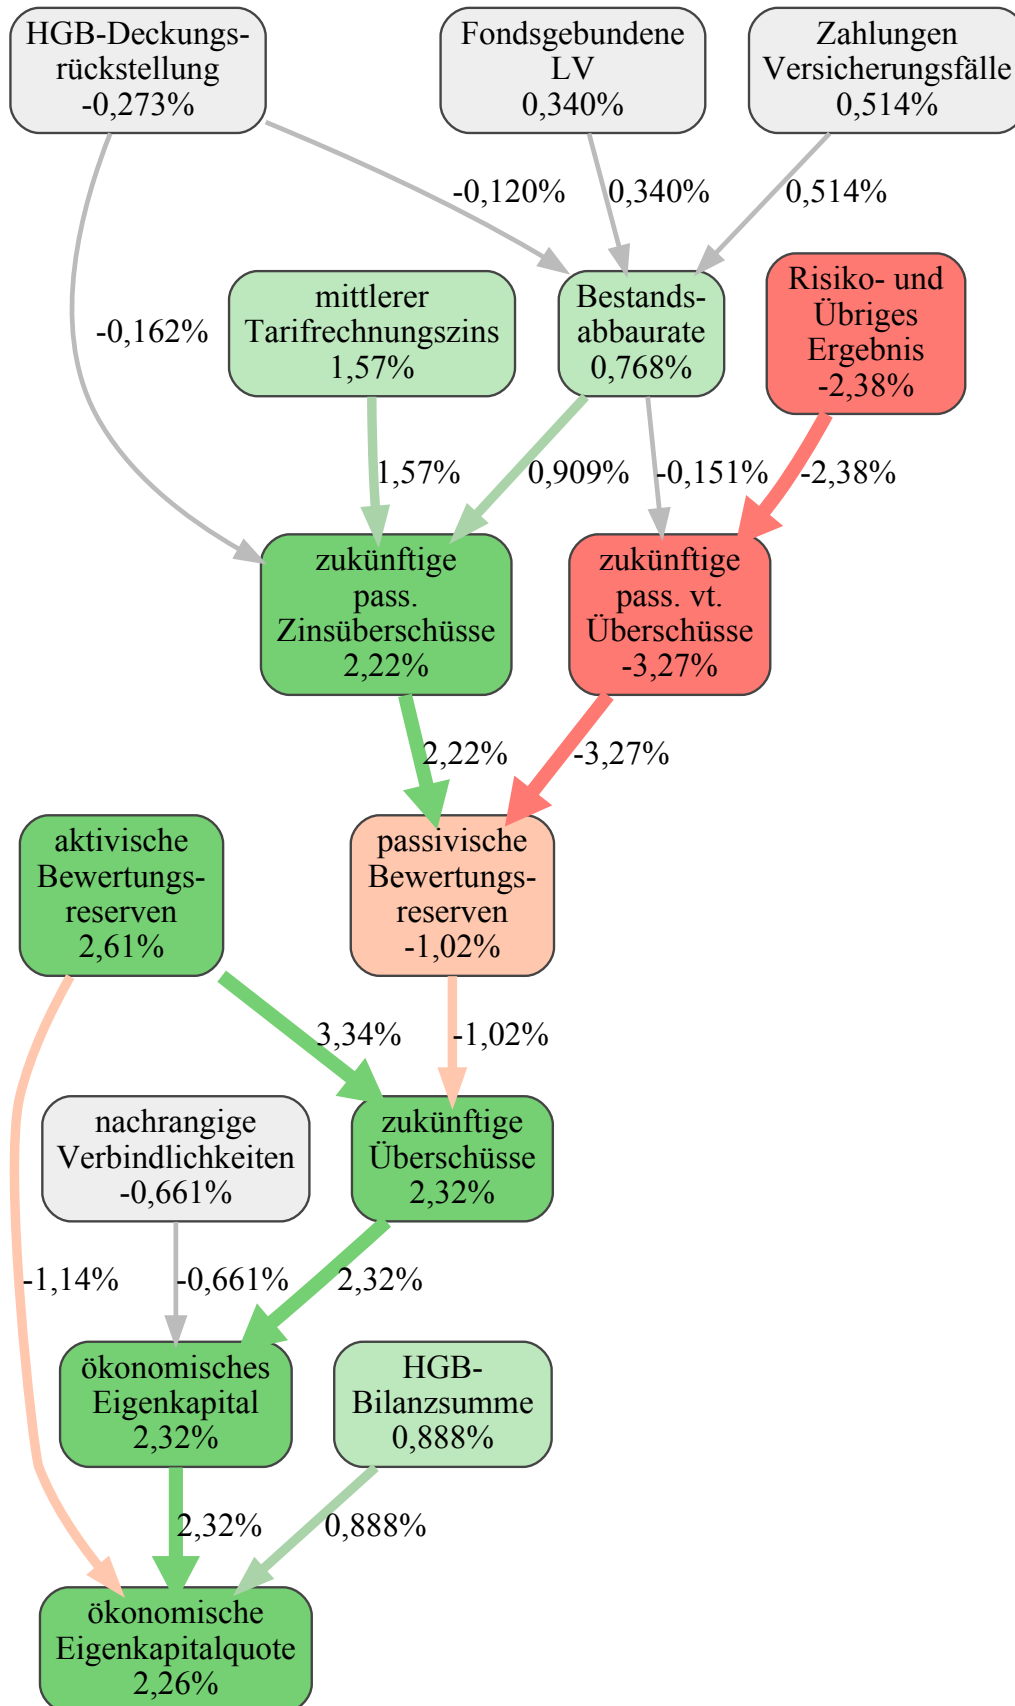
HGB-Deckungsrückstellung
-0,273%

Fondsgebundene LV
0,340%

Zahlungen Versicherungsfälle
0,514%

-0,120%

0,340%

0,514%

-0,162%

mittlerer Tarifrechnungszins
1,57%

Bestandsabbaurate
0,768%

Risiko- und Übriges Ergebnis
-2,38%

1,57%

0,909%

-0,151%

-2,38%

zukünftige pass. Zinsüberschüsse
2,22%

zukünftige pass. vt. Überschüsse
-3,27%

2,22%

-3,27%

aktivische Bewertungsreserven
2,61%

passivische Bewertungsreserven
-1,02%

3,34%

-1,02%

nachrangige Verbindlichkeiten
-0,661%

zukünftige Überschüsse
2,32%

-1,14%

-0,661%

2,32%

ökonomisches Eigenkapital
2,32%

HGB-Bilanzsumme
0,888%

2,32%

0,888%

ökonomische Eigenkapitalquote
2,26%